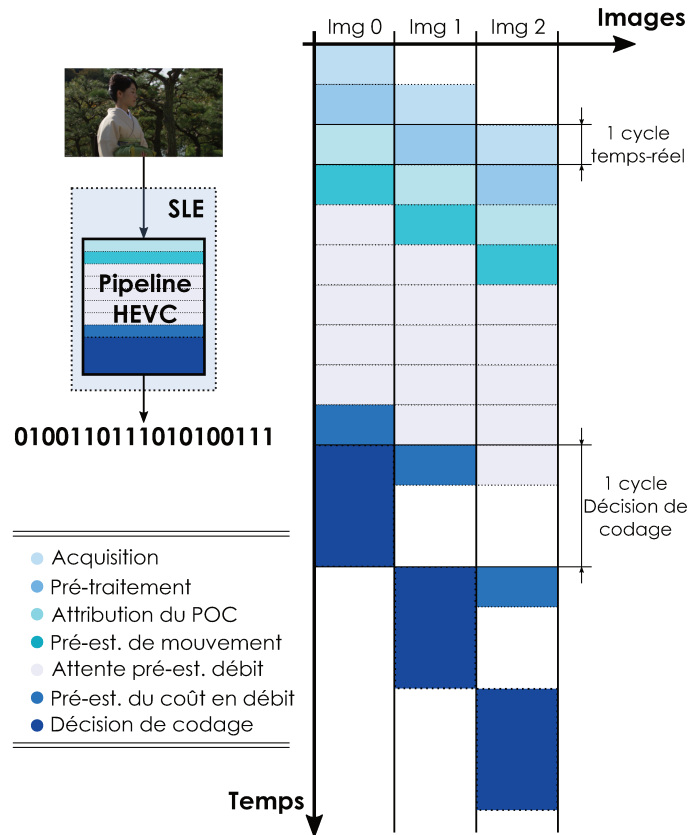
Images

Img 0 Img 1 Img 2

1 cycle temps-réel

SLE

Pipeline HEVC

010011011101010011 1

1 cycle Décision de codage

Acquisition
Pré-traitement
Attribution du POC
Pré-est. de mouvement
Attente pré-est. débit
Pré-est. du coût en débit
Décision de codage

Temps